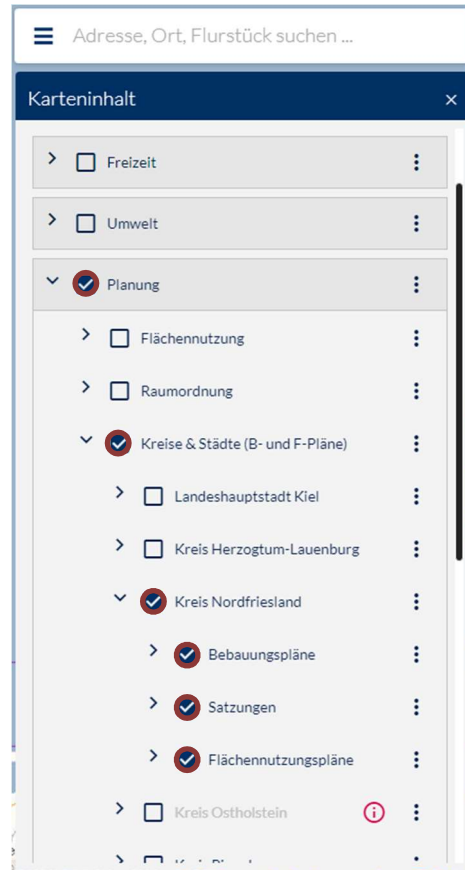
Adresse, Ort, Flurstück suchen ...

Karteninhalt

×

Freizeit

Umwelt

Planung

Flächennutzung

Raumordnung

Kreise & Städte (B- und F-Pläne)

Landeshauptstadt Kiel

Kreis Herzogtum-Lauenburg

Kreis Nordfriesland

Bebauungspläne

Satzungen

Flächennutzungspläne

Kreis Ostholstein

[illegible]